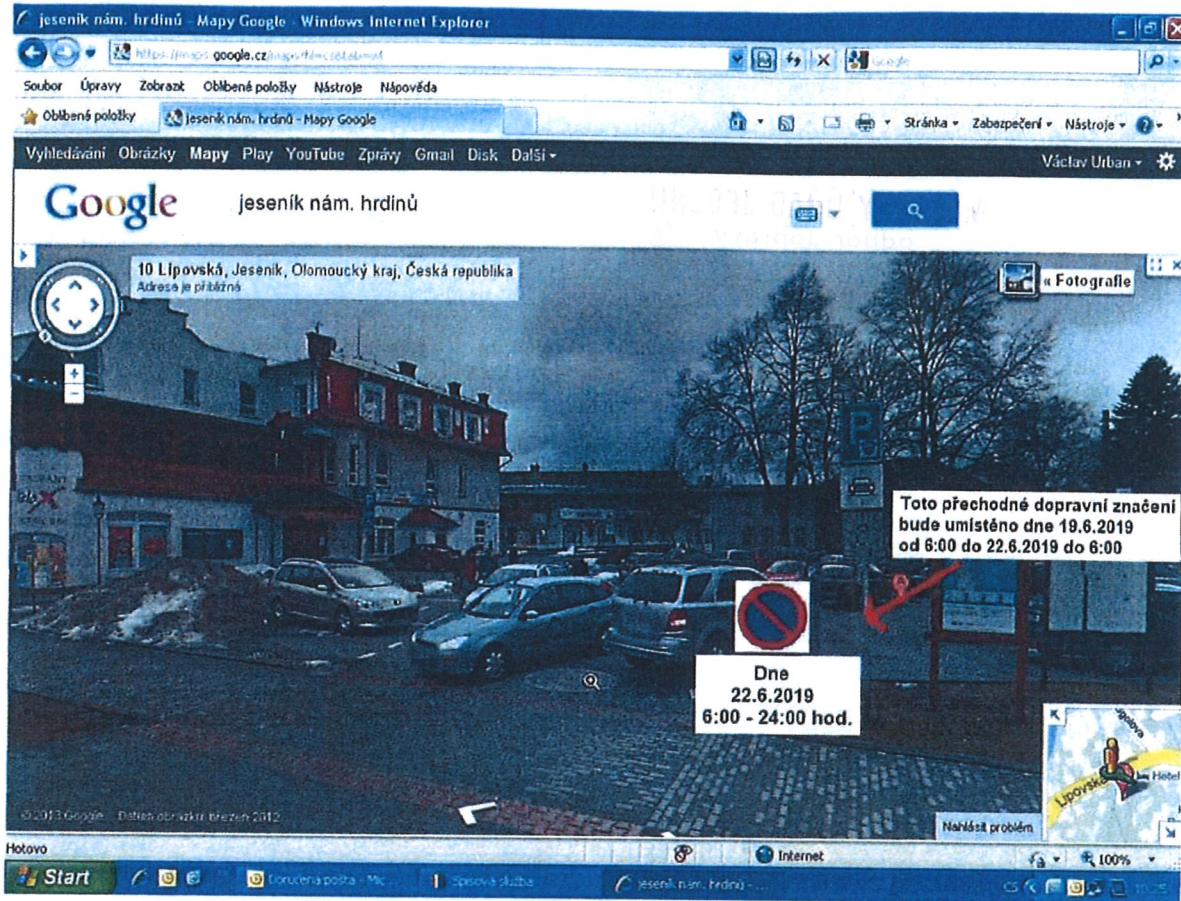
jeseník nám. hrdinů - Mapy Google - Windows Internet Explorer

https://maps.google.cz/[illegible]

Google

Soubor Úpravy Zobrazit Oblíbené položky Nástroje Nápověda

Oblíbené položky

jeseník nám. hrdinů - Mapy Google

Stránka Zabezpečení Nástroje

Vyhledávání Obrázky Mapy Play YouTube Zprávy Gmail Disk Další

Václav Urban

Google

jeseník nám. hrdinů

10 Lipovská, Jeseník, Olomoucký kraj, Česká republika
Adresa je přibližná

« Fotografie

Toto přechodné dopravní značení bude umístěno dne 19.6.2019 od 6:00 do 22.6.2019 do 6:00

Dne
22.6.2019
6:00 - 24:00 hod.

©2013 Google · Datum obrázku: březen 2012

Nahlásit problém

Lipovská

Hotel

Hotovo

Internet

100%

Start

Doručená pošta - Mic

Spisová služba

jeseník nám. hrdinů - ...

CS